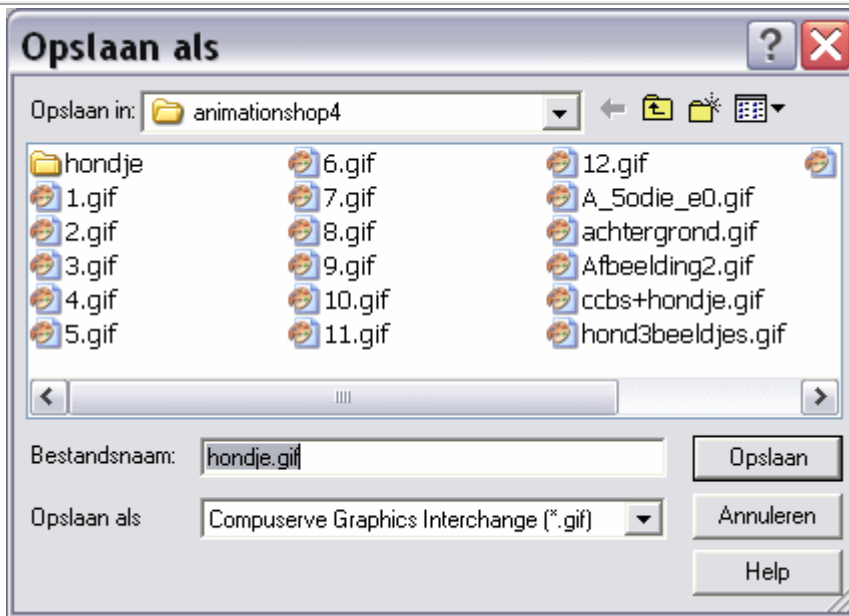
Opslaan als

Opslaan in: animationshop4

hondje
1.gif
2.gif
3.gif
4.gif
5.gif

6.gif
7.gif
8.gif
9.gif
10.gif
11.gif

12.gif
A_5odie_e0.gif
achtergrond.gif
Afbeelding2.gif
ccbs+hondje.gif
hond3beeldjes.gif

Bestandsnaam: hondje.gif
Opslaan

Opslaan als Compuserve Graphics Interchange (*.gif)
Annuleren

Help